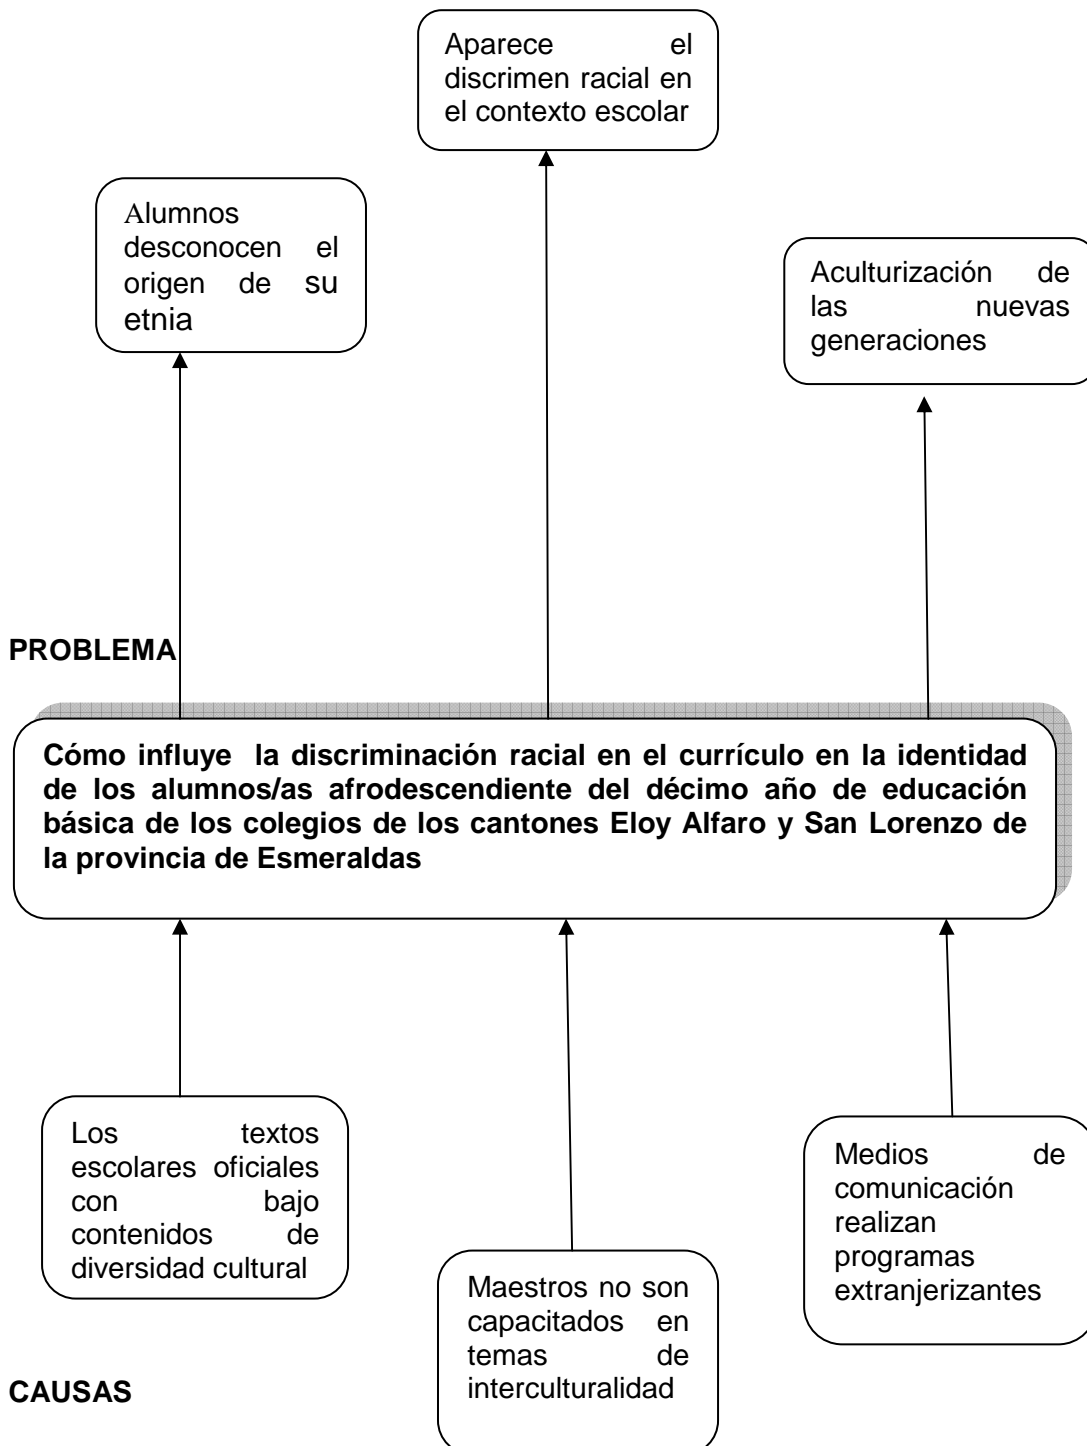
Aparece el discrimen racial en el contexto escolar

Alumnos desconocen el origen de su etnia

Aculturización de las nuevas generaciones

PROBLEMA

**Cómo influye la discriminación racial en el currículo en la identidad de los alumnos/as afrodescendiente del décimo año de educación básica de los colegios de los cantones Eloy Alfaro y San Lorenzo de la provincia de Esmeraldas**

Los textos escolares oficiales con bajo contenidos de diversidad cultural

Maestros no son capacitados en temas de interculturalidad

Medios de comunicación realizan programas extranjerizantes

CAUSAS